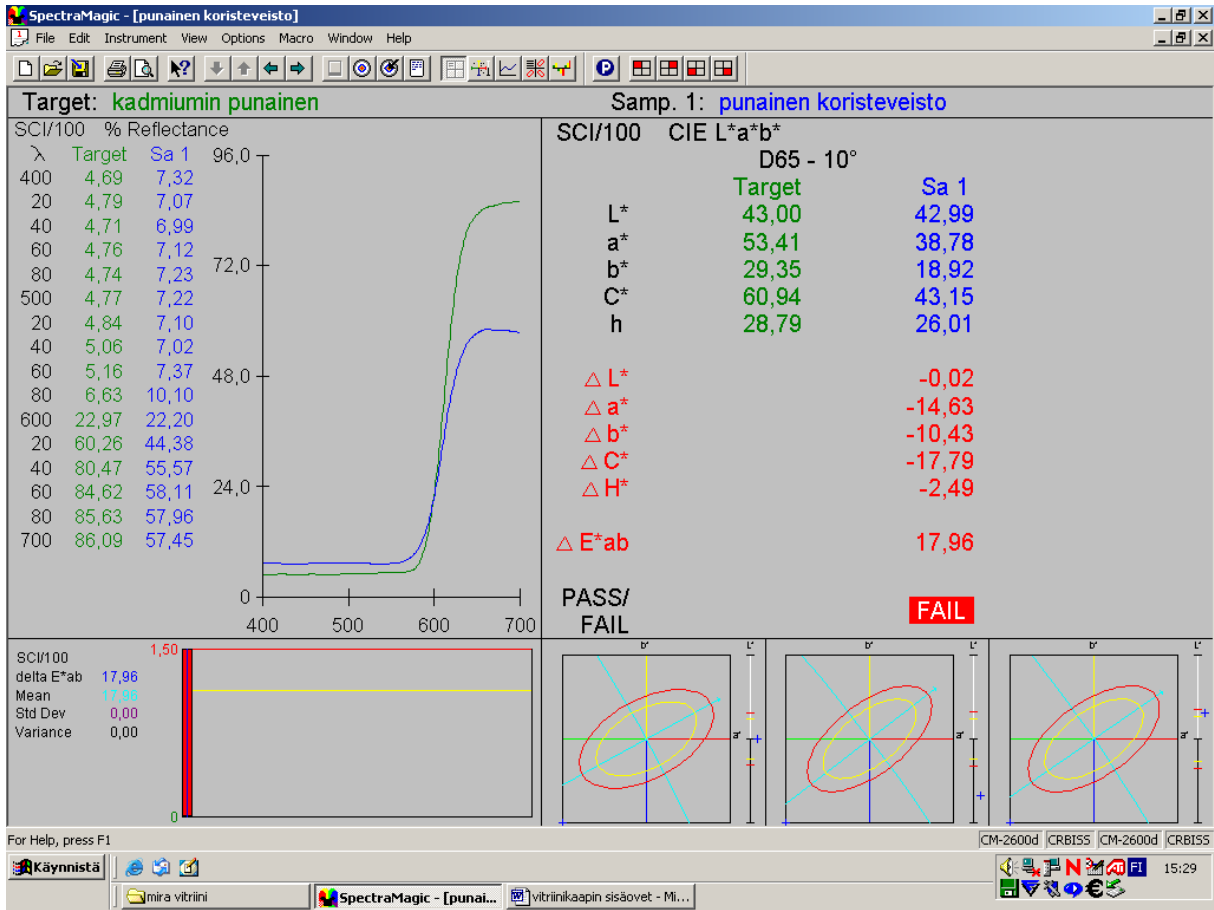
SpectraMagic - [punainen koristeveisto]

File Edit Instrument View Options Macro Window Help

Target: kadmiumin punainen

Samp. 1: punainen koristeveisto

SCI/100 % Reflectance

| λ | Target | Sa 1 |
|---|---|---|
| 400 | 4,69 | 7,32 |
| 20 | 4,79 | 7,07 |
| 40 | 4,71 | 6,99 |
| 60 | 4,76 | 7,12 |
| 80 | 4,74 | 7,23 |
| 500 | 4,77 | 7,22 |
| 20 | 4,84 | 7,10 |
| 40 | 5,06 | 7,02 |
| 60 | 5,16 | 7,37 |
| 80 | 6,63 | 10,10 |
| 600 | 22,97 | 22,20 |
| 20 | 60,26 | 44,38 |
| 40 | 80,47 | 55,57 |
| 60 | 84,62 | 58,11 |
| 80 | 85,63 | 57,96 |
| 700 | 86,09 | 57,45 |

96,0
72,0
48,0
24,0
0
400 500 600 700

SCI/100 CIE L*a*b*
D65 - 10°

| | Target | Sa 1 |
|---|---|---|
| L* | 43,00 | 42,99 |
| a* | 53,41 | 38,78 |
| b* | 29,35 | 18,92 |
| C* | 60,94 | 43,15 |
| h | 28,79 | 26,01 |

△ L* -0,02
△ a* -14,63
△ b* -10,43
△ C* -17,79
△ H* -2,49

△ E*ab 17,96

PASS/ FAIL FAIL

SCI/100
delta E*ab 17,96
Mean 17,96
Std Dev 0,00
Variance 0,00

1,50
0

b* L* a*
b* L* a*
b* L* a*

For Help, press F1

CM-2600d CRBISS CM-2600d CRBISS

Käynnistä

mira vitriini
SpectraMagic - [punai...
vitriinikaapin sisäovet - Mi...

FI
15:29